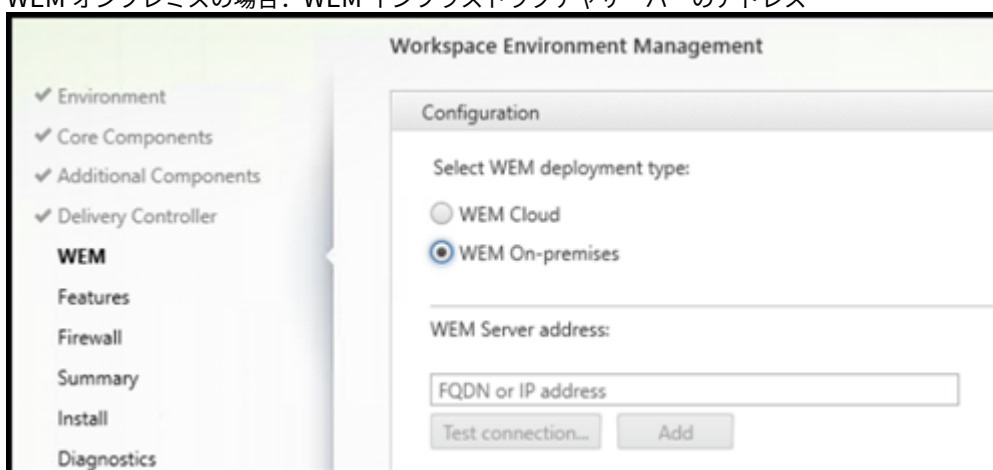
WEM オンプレミスの場合：WEM インフラストラクチャサーバーのアドレス

Workspace Environment Management

✔ Environment
✔ Core Components
✔ Additional Components
✔ Delivery Controller
WEM
Features
Firewall
Summary
Install
Diagnostics

Configuration

Select WEM deployment type:

WEM Cloud

WEM On-premises

WEM Server address:

FQDN or IP address

Test connection...

Add